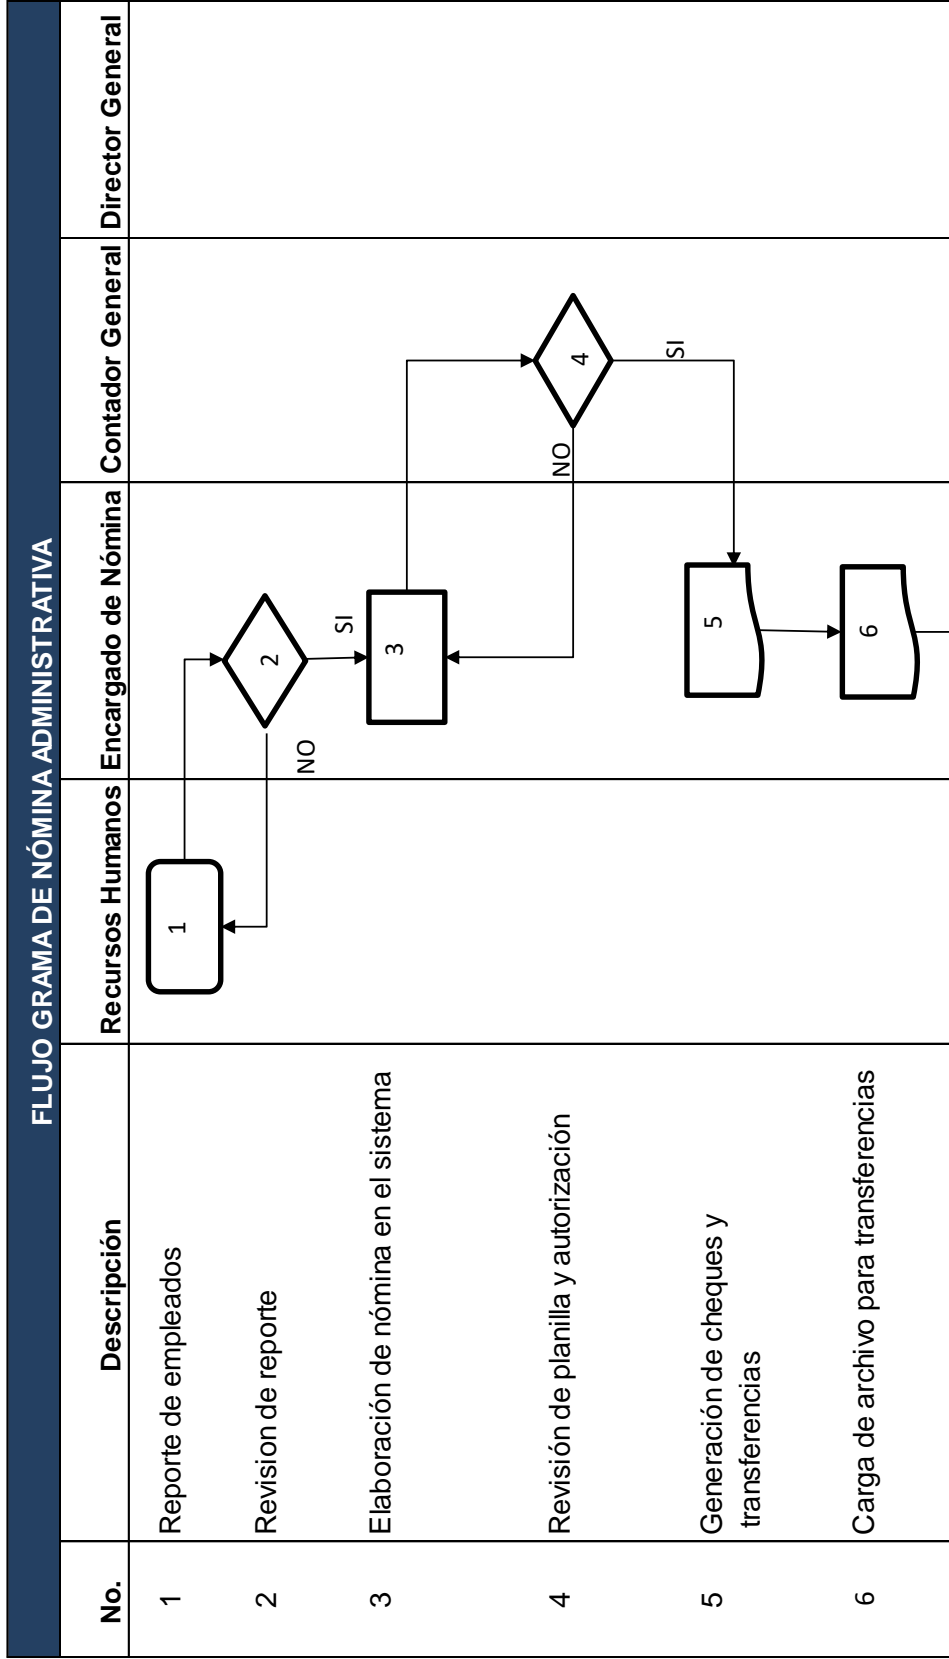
FLUJO GRAMA DE NÓMINA ADMINISTRATIVA

| No. | Descripción | Recursos Humanos | Encargado de Nómina | Contador General | Director General |
|---|---|---|---|---|---|
| 1 | Reporte de empleados | 1 | | | |
| 2 | Revision de reporte | | 2 | | |
| 3 | Elaboración de nómina en el sistema | | 3 | | |
| 4 | Revisión de planilla y autorización | | | 4 | |
| 5 | Generación de cheques y transferencias | | 5 | | |
| 6 | Carga de archivo para transferencias | | 6 | | |

NO
SI
NO
SI